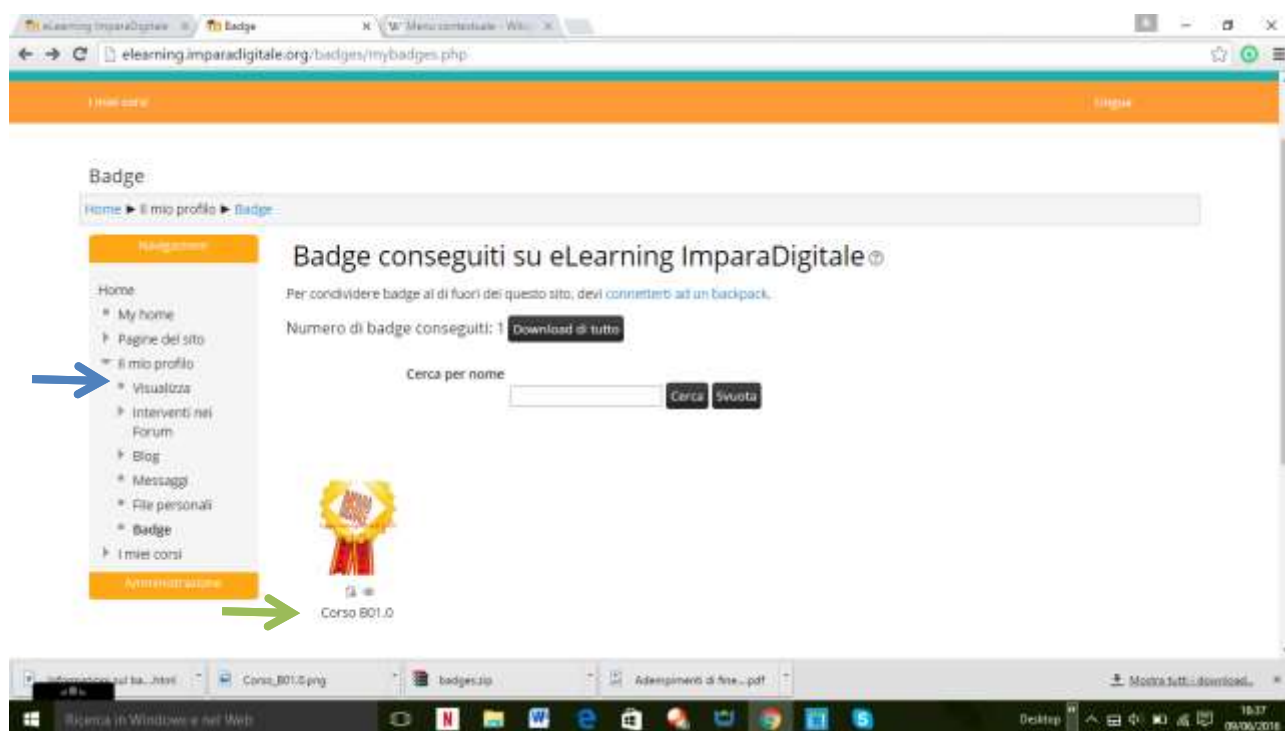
eLearning ImparaDigitale × Badge × W Menu contestuale - Wiki ×

elearning.imparadigitale.org/badges/mybadges.php

I miei corsi

Lingua

Badge

Home ▶ Il mio profilo ▶ Badge

Navigazione

Home
My home
Pagine del sito
Il mio profilo
Visualizza
Interventi nei Forum
Blog
Messaggi
File personali
Badge
I miei corsi

Amministrazione

Badge conseguiti su eLearning ImparaDigitale

Per condividere badge al di fuori dei questo sito, devi connetterti ad un backpack.

Numero di badge conseguiti: 1 Download di tutto

Cerca per nome

Cerca Svuota

Corso B01.0

Informazioni sul ba...html Corso_B01.0.png badges.zip Adempimenti di fine....pdf Mostra tutti i download...

Ricerca in Windows e nel Web

Desktop 16:37 09/06/2016